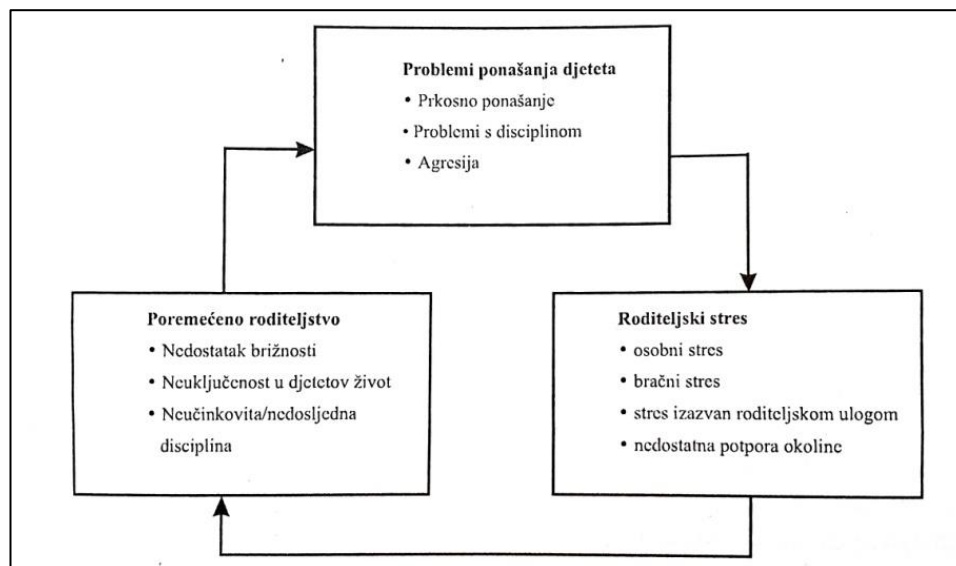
Problemi ponašanja djeteta
• Prkosno ponašanje
• Problemi s disciplinom
• Agresija

Poremećeno roditeljstvo
• Nedostatak brižnosti
• Neuključenost u djetetov život
• Neučinkovita/nedosljedna disciplina

Roditeljski stres
• osobni stres
• bračni stres
• stres izazvan roditeljskom ulogom
• nedostatna potpora okoline